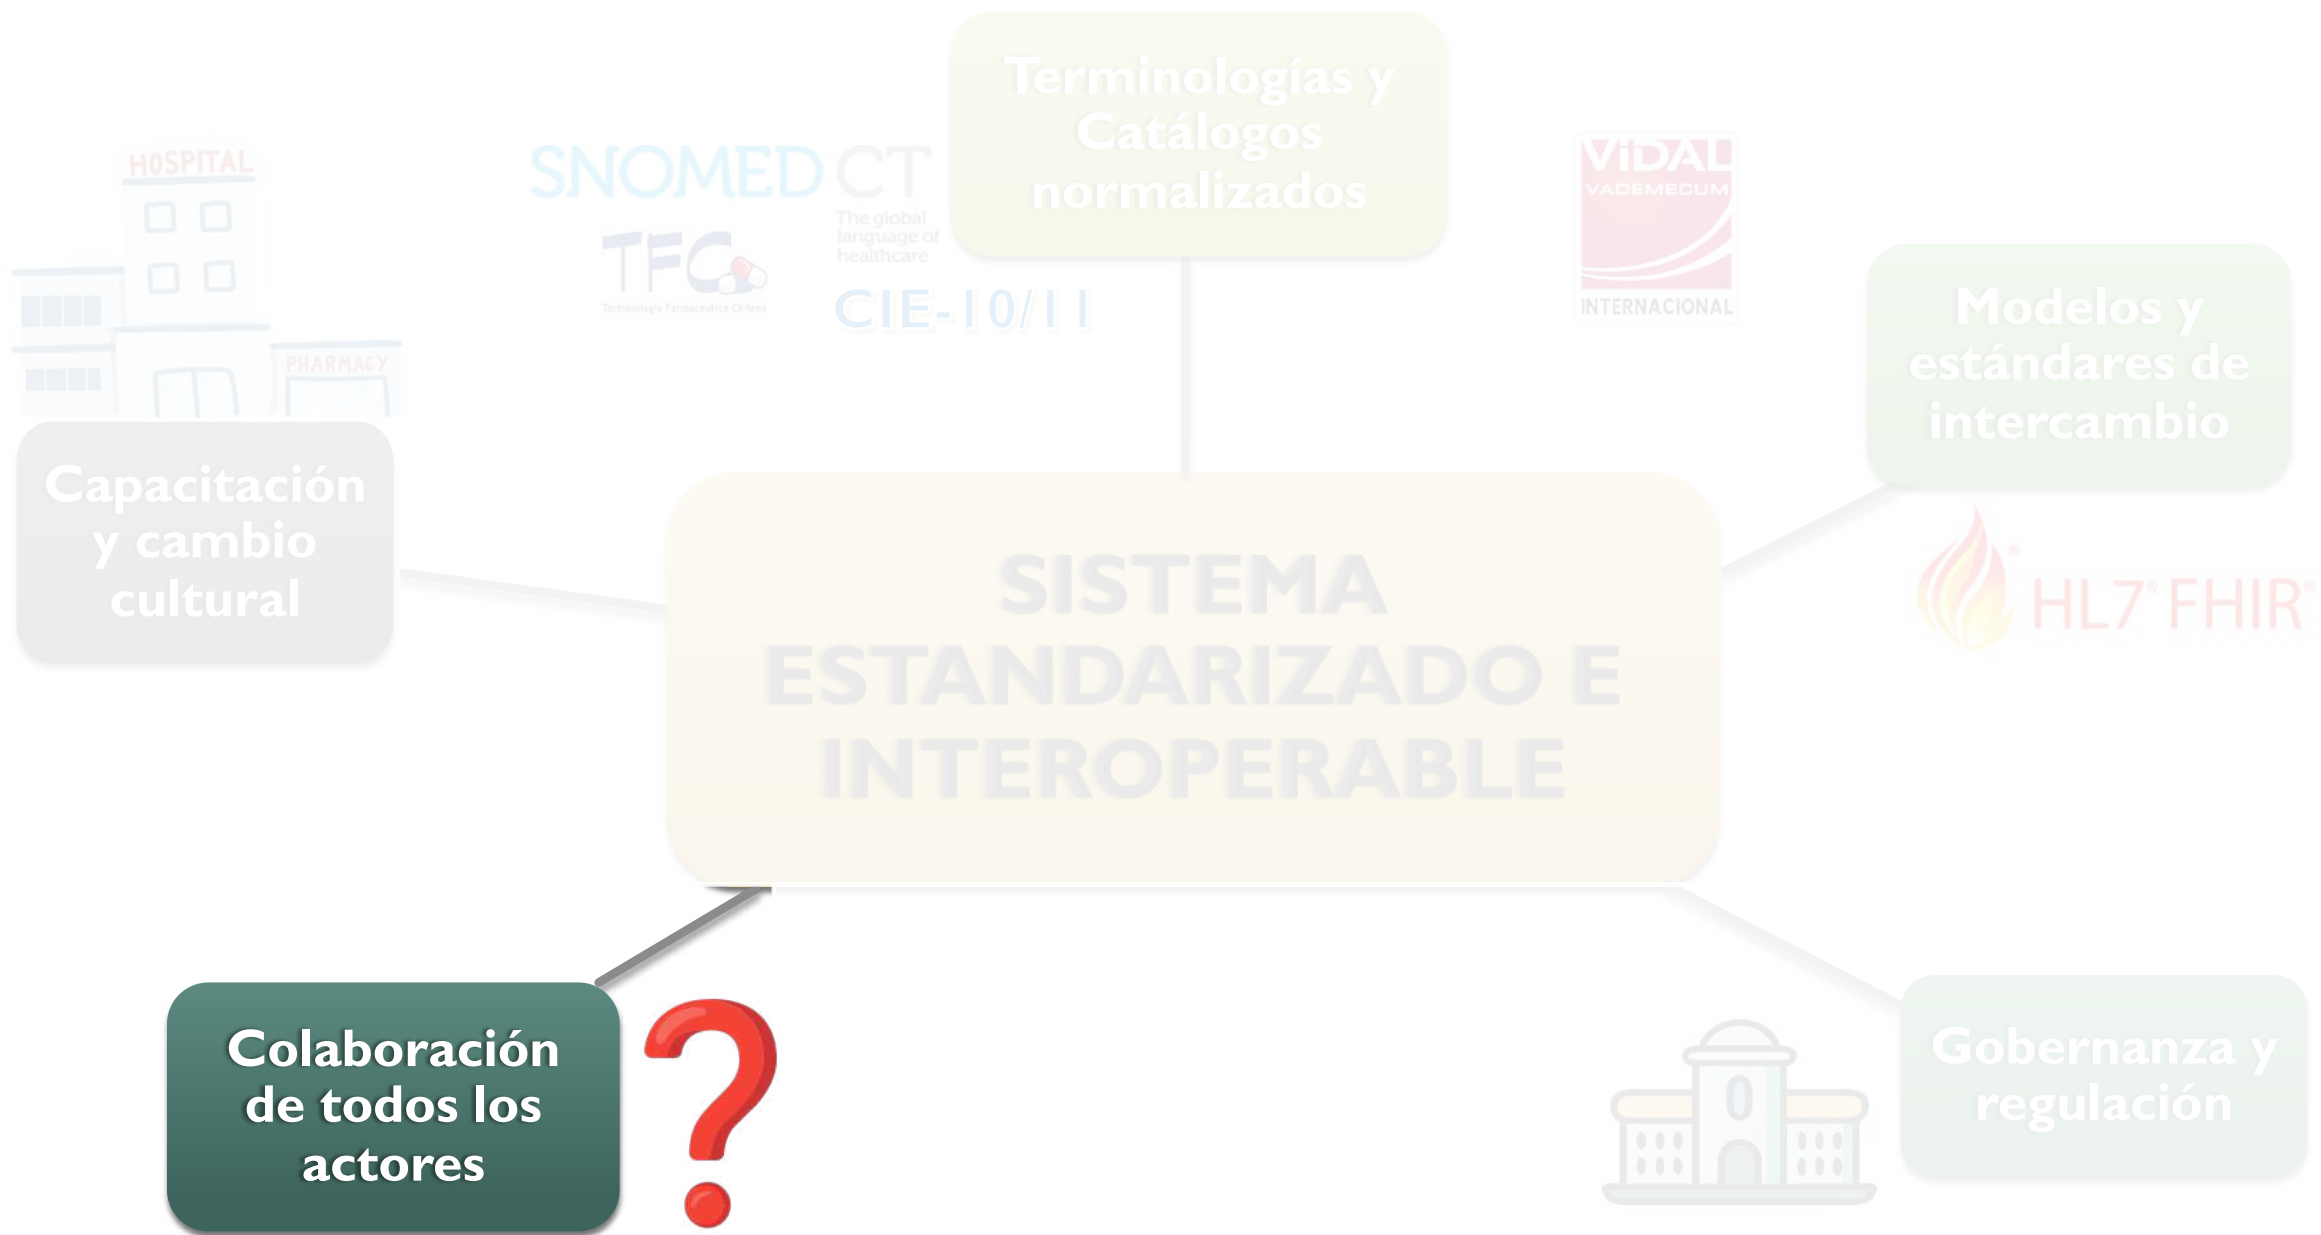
Terminologías y Catálogos normalizados

SNOMED CT
The global language of healthcare

TFC
Terminología Farmacéutica Chilena

CIE-10/11

VIDAL
VADEMECUM
INTERNACIONAL

HOSPITAL

PHARMACY

Modelos y estándares de intercambio

Capacitación y cambio cultural

SISTEMA ESTANDARIZADO E INTEROPERABLE

HL7 FHIR

Colaboración de todos los actores

Gobernanza y regulación